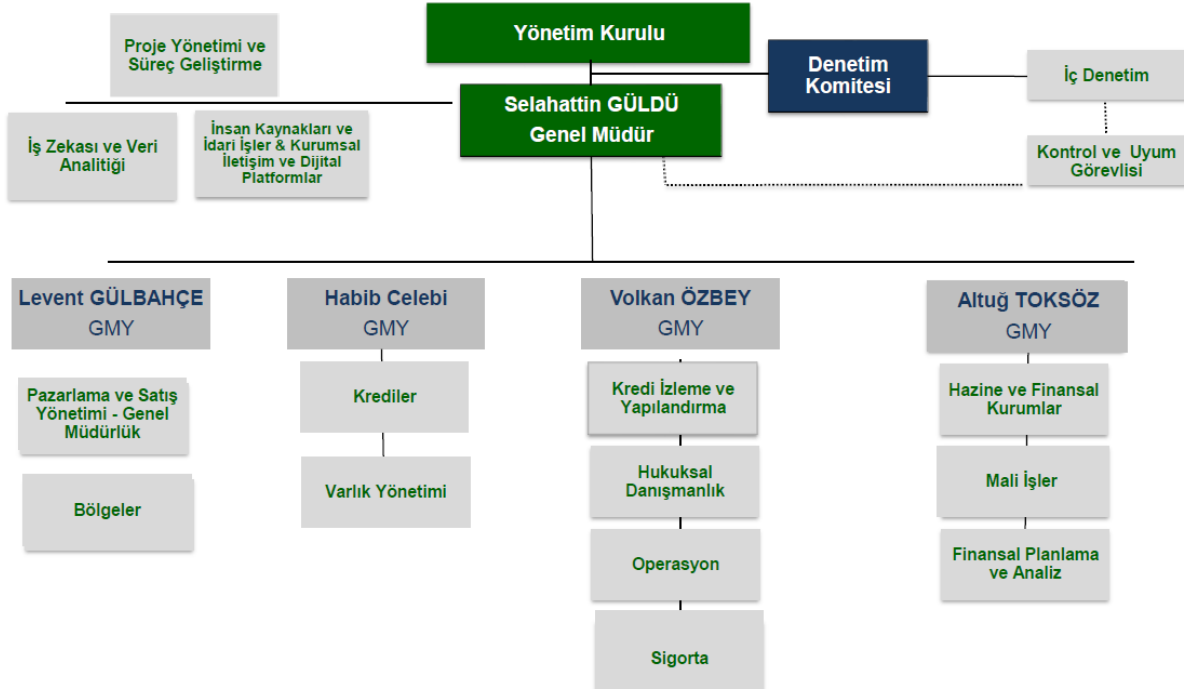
Yönetim Kurulu

Proje Yönetimi ve Süreç Geliştirme

Denetim Komitesi

İç Denetim

Selahattin GÜLDÜ Genel Müdür

İş Zekası ve Veri Analitiği

İnsan Kaynakları ve İdari İşler & Kurumsal İletişim ve Dijital Platformlar

Kontrol ve Uyum Görevlisi

Levent GÜLBAHÇE GMY

Pazarlama ve Satış Yönetimi - Genel Müdürlük

Bölgeler

Habib Celebi GMY

Krediler

Varlık Yönetimi

Volkan ÖZBEY GMY

Kredi İzleme ve Yapılandırma

Hukuksal Danışmanlık

Operasyon

Sigorta

Altuğ TOKSÖZ GMY

Hazine ve Finansal Kurumlar

Mali İşler

Finansal Planlama ve Analiz